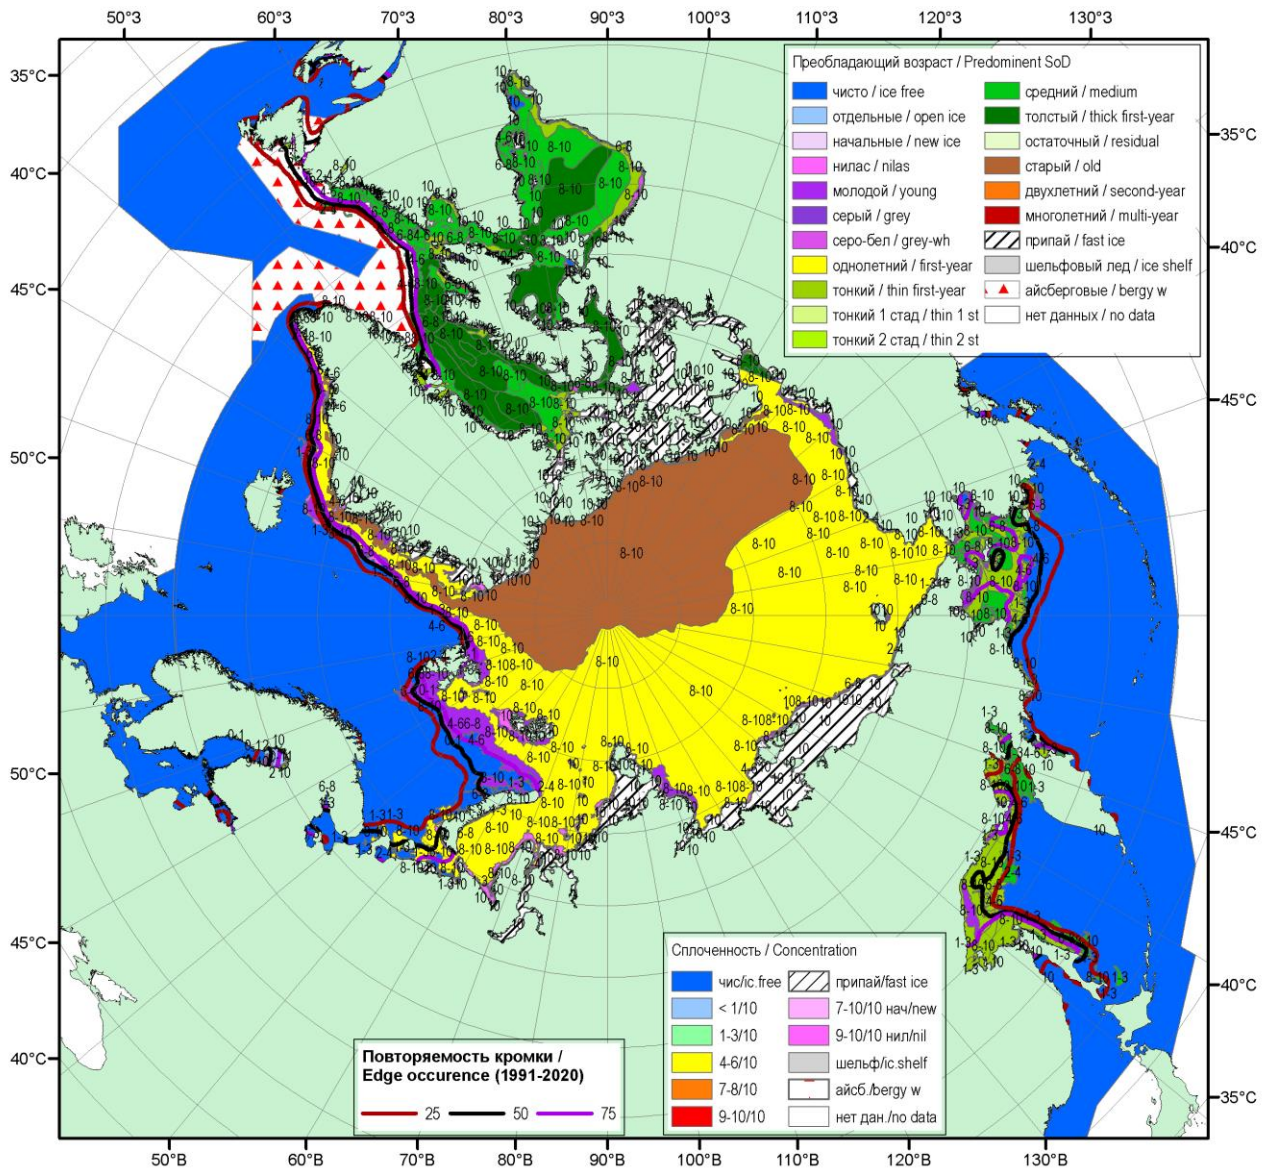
50°З 60°З 70°З 80°З 90°З 100°З 110°З 120°З 130°З

35°С 40°С 45°С 50°С 50°С 45°С 40°С

35°С 40°С 45°С 45°С 40°С 35°С

50°В 60°В 70°В 80°В 90°В 100°В 110°В 120°В 130°В

Преобладающий возраст / Predominent SoD

| | | | |
|---|---|---|---|
| | чисто / ice free | | средний / medium |
| | отдельные / open ice | | толстый / thick first-year |
| | начальные / new ice | | остаточный / residual |
| | нилас / nilas | | старый / old |
| | молодой / young | | двухлетний / second-year |
| | серый / grey | | многолетний / multi-year |
| | серо-бел / grey-wh | | припай / fast ice |
| | однолетний / first-year | | шельфовый лед / ice shelf |
| | тонкий / thin first-year | | айсберговые / bergy w |
| | тонкий 1 стад / thin 1 st | | нет данных / no data |
| | тонкий 2 стад / thin 2 st | | |

Сплоченность / Concentration

| | | | |
|---|---|---|---|
| | чис/ic.free | | припай/fast ice |
| | < 1/10 | | 7-10/10 нач/new |
| | 1-3/10 | | 9-10/10 нил/nil |
| | 4-6/10 | | шельф/ic.shelf |
| | 7-8/10 | | айсб./bergy w |
| | 9-10/10 | | нет дан./no data |

Повторяемость кромки / Edge occurence (1991-2020)

25 50 75

8-10 10 1-3 4-6 6-8 9-10 2-4 3-4 1-3 0-1